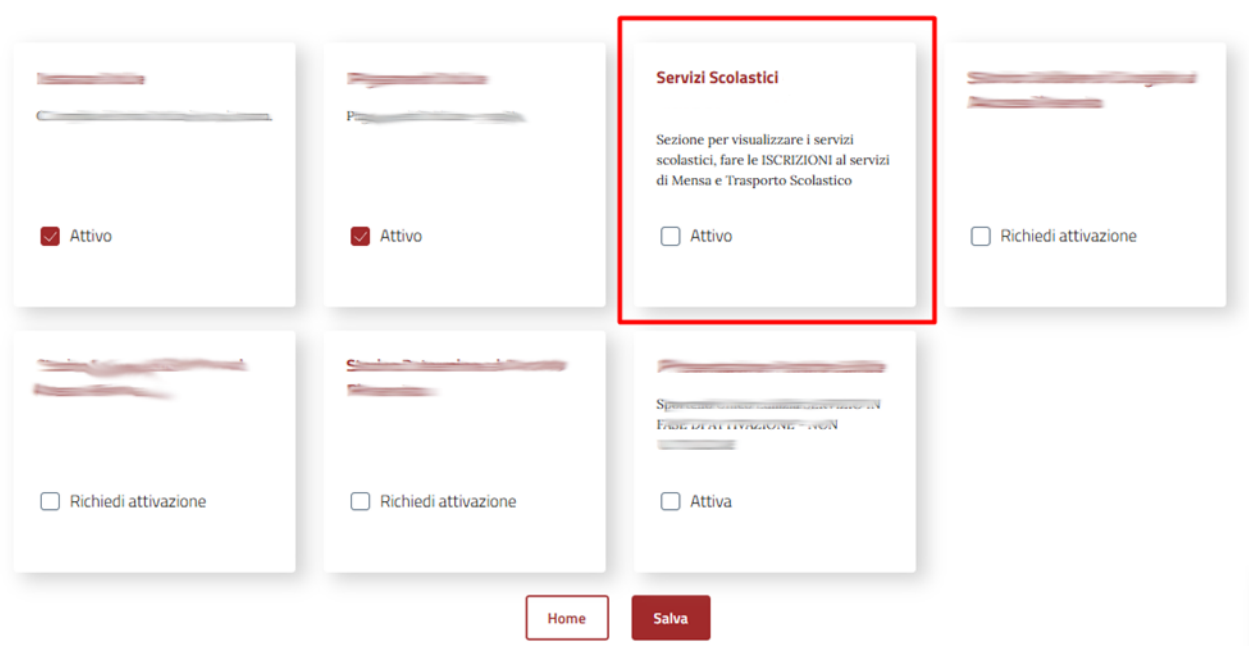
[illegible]
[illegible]
Attivo

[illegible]
P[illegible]
Attivo

Servizi Scolastici

Sezione per visualizzare i servizi scolastici, fare le ISCRIZIONI al servizi di Mensa e Trasporto Scolastico

Attivo

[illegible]
Richiedi attivazione

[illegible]
Richiedi attivazione

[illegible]
Richiedi attivazione

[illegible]
Sp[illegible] SERVIZIO IN FASE DI ATTIVAZIONE - NON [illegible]
Attiva

Home
Salva